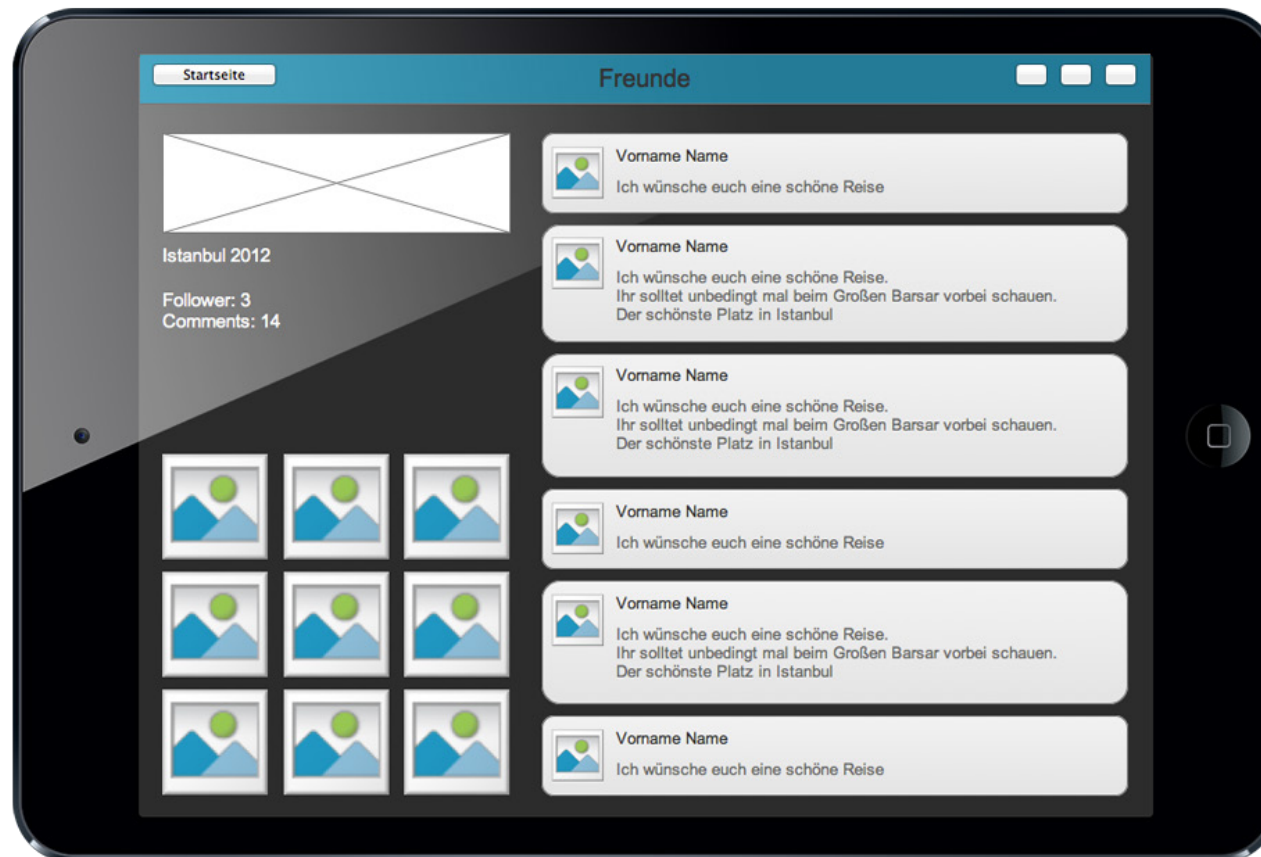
Startseite

Freunde

Istanbul 2012

Follower: 3
Comments: 14

Vorname Name
Ich wünsche euch eine schöne Reise

Vorname Name
Ich wünsche euch eine schöne Reise.
Ihr solltet unbedingt mal beim Großen Barsar vorbei schauen.
Der schönste Platz in Istanbul

Vorname Name
Ich wünsche euch eine schöne Reise.
Ihr solltet unbedingt mal beim Großen Barsar vorbei schauen.
Der schönste Platz in Istanbul

Vorname Name
Ich wünsche euch eine schöne Reise

Vorname Name
Ich wünsche euch eine schöne Reise.
Ihr solltet unbedingt mal beim Großen Barsar vorbei schauen.
Der schönste Platz in Istanbul

Vorname Name
Ich wünsche euch eine schöne Reise